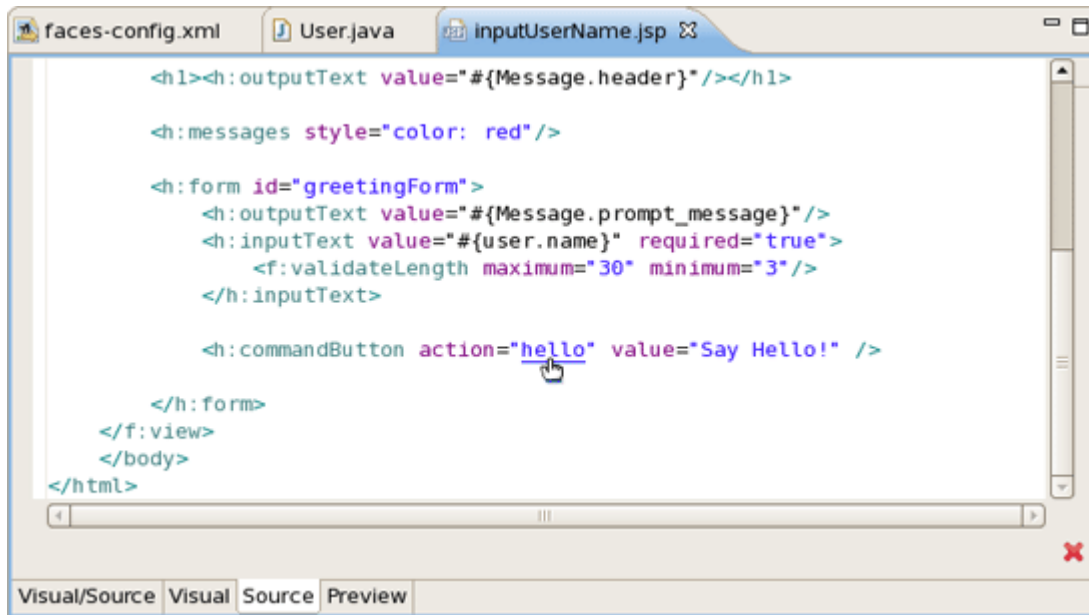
faces-config.xml | User.java | inputUserName.jsp

<h1><h:outputText value="#{Message.header}"/></h1>

<h:messages style="color: red"/>

<h:form id="greetingForm">
<h:outputText value="#{Message.prompt_message}"/>
<h:inputText value="#{user.name}" required="true">
<f:validateLength maximum="30" minimum="3"/>
</h:inputText>

<h:commandButton action="hello" value="Say Hello!" />

</h:form>
</f:view>
</body>
</html>

Visual/Source | Visual | Source | Preview